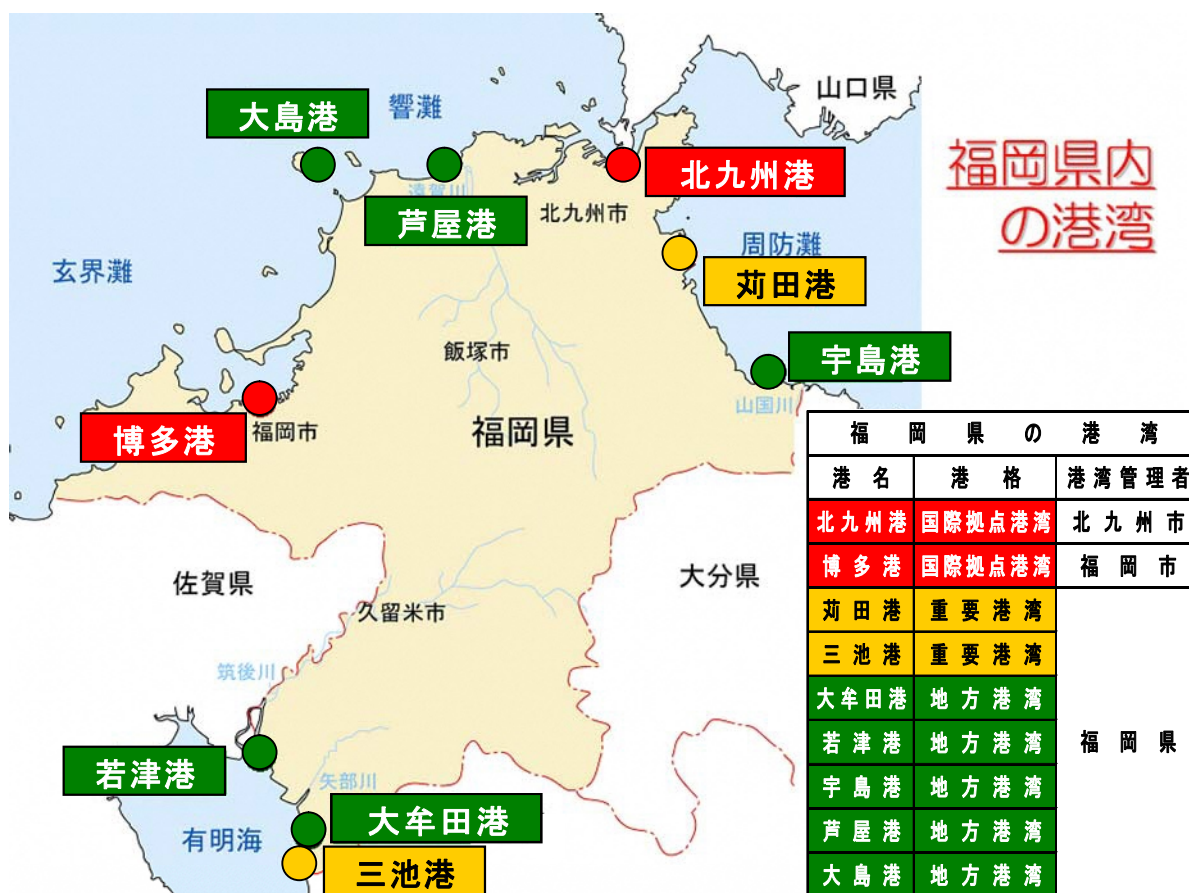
響灘

山口県

大島港

福岡県内の港湾

遠賀川

北九州港

芦屋港

北九州市

周防灘

苅田港

玄界灘

宇島港

飯塚市

山国川

博多港

福岡市

福岡県

| 福岡県の港湾 | | |
|---|---|---|
| 港名 | 港格 | 港湾管理者 |
| 北九州港 | 国際拠点港湾 | 北九州市 |
| 博多港 | 国際拠点港湾 | 福岡市 |
| 苅田港 | 重要港湾 | 福岡県 |
| 三池港 | 重要港湾 | |
| 大牟田港 | 地方港湾 | |
| 若津港 | 地方港湾 | |
| 宇島港 | 地方港湾 | |
| 芦屋港 | 地方港湾 | |
| 大島港 | 地方港湾 | |

佐賀県

大分県

久留米市

筑後川

若津港

矢部川

大牟田港

有明海

三池港